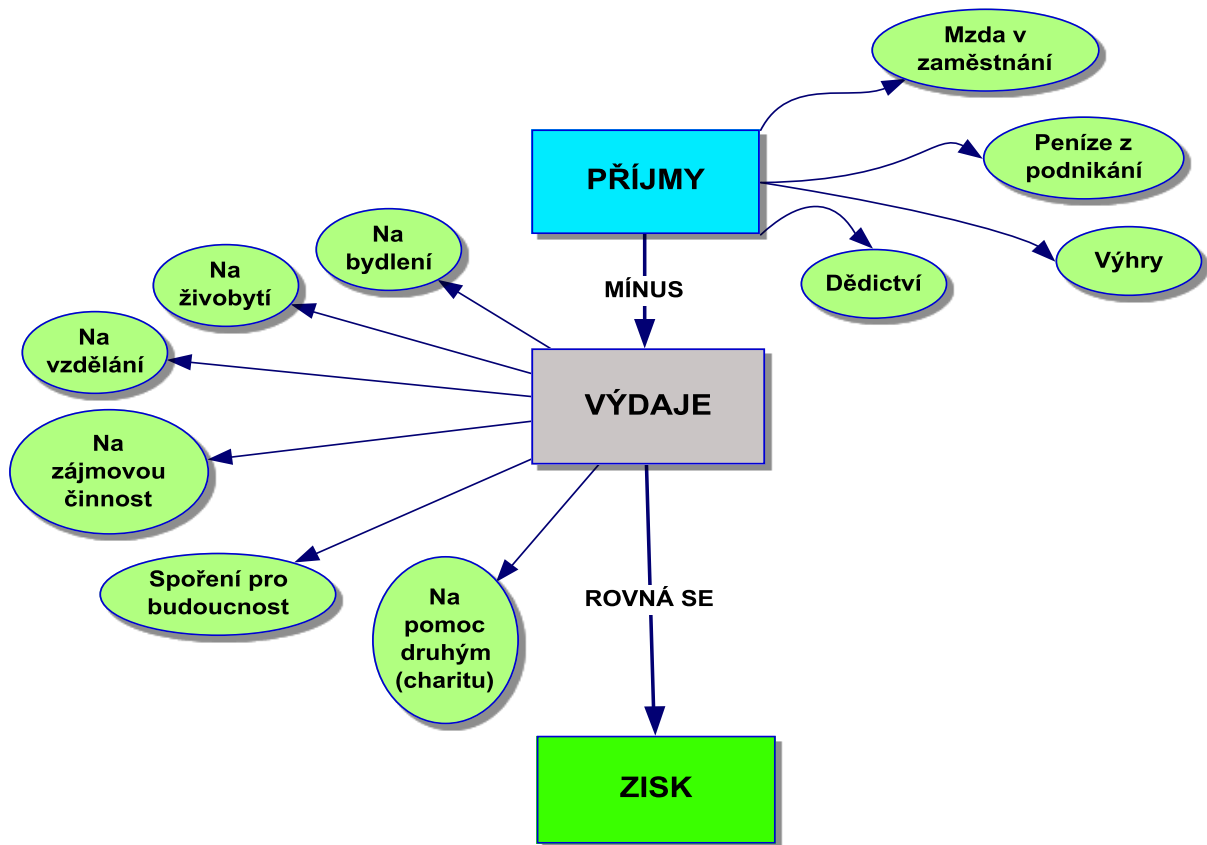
PŘÍJMY

Mzda v zaměstnání

Peníze z podnikání

Dědictví

Výhry

MÍNUS

VÝDAJE

Na bydlení

Na živobytí

Na vzdělání

Na zájmovou činnost

Spoření pro budoucnost

Na pomoc druhým (charitu)

ROVNÁ SE

ZISK